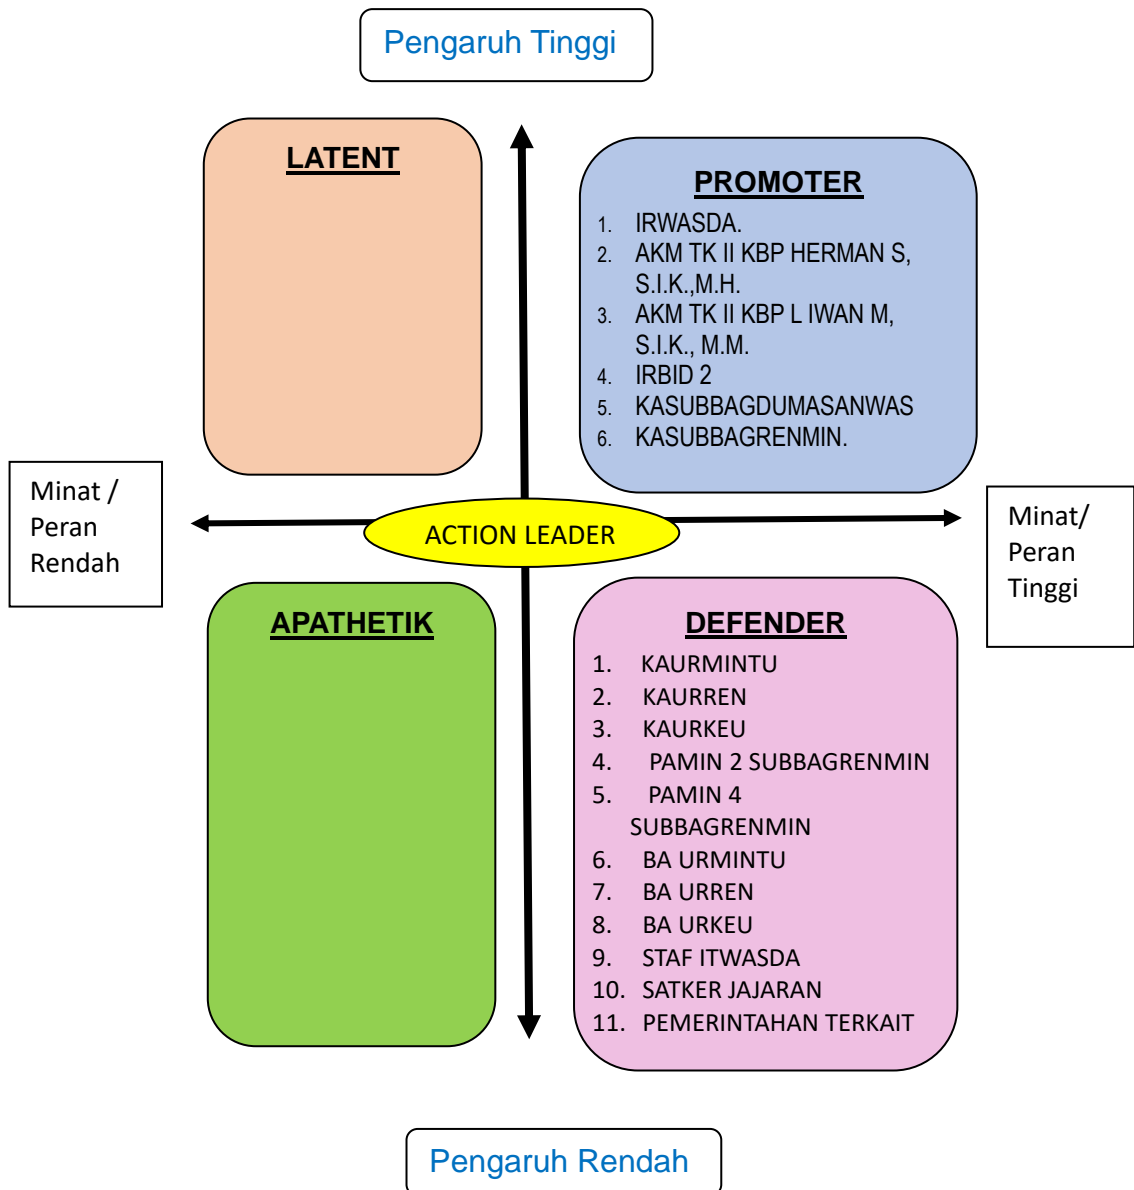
Pengaruh Tinggi

LATENT

PROMOTER

1. IRWASDA.
2. AKM TK II KBP HERMAN S, S.I.K.,M.H.
3. AKM TK II KBP L IWAN M, S.I.K., M.M.
4. IRBID 2
5. KASUBBAGDUMASANWAS
6. KASUBBAGRENMIN.

Minat / Peran Rendah

ACTION LEADER

Minat/ Peran Tinggi

APATHETIK

DEFENDER

1. KAURMINTU
2. KAURREN
3. KAURKEU
4. PAMIN 2 SUBBAGRENMIN
5. PAMIN 4 SUBBAGRENMIN
6. BA URMINTU
7. BA URREN
8. BA URKEU
9. STAF ITWASDA
10. SATKER JAJARAN
11. PEMERINTAHAN TERKAIT

Pengaruh Rendah